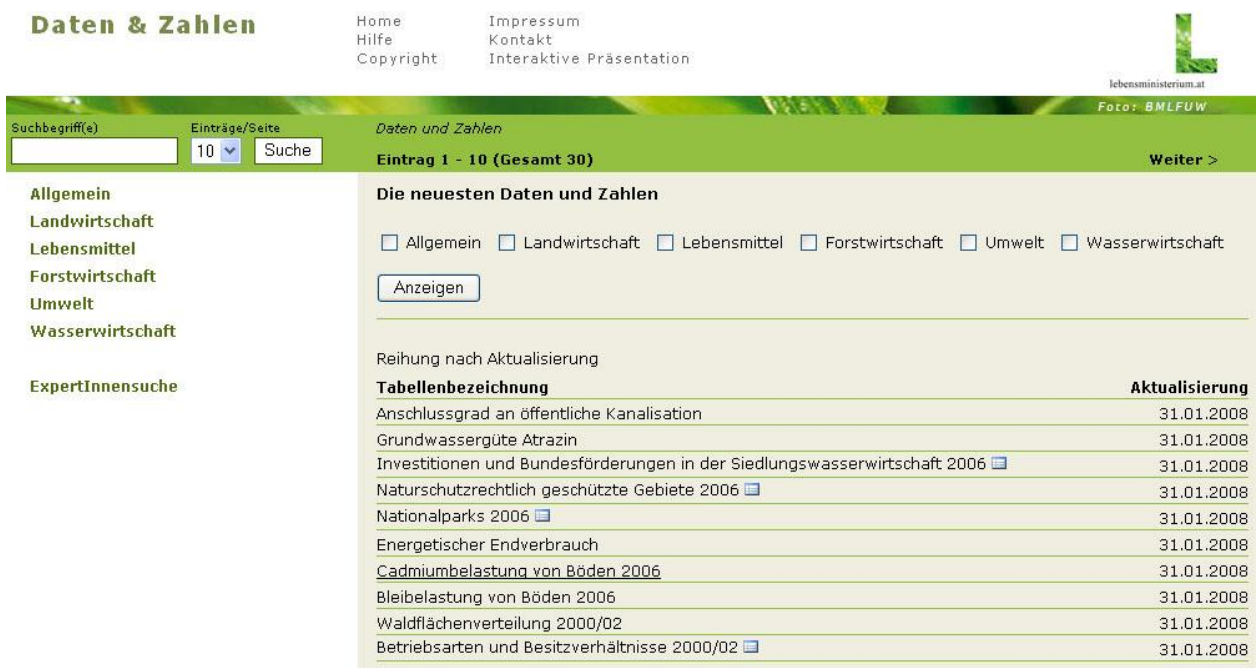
Daten & Zahlen

Home
Hilfe
Copyright

Impressum
Kontakt
Interaktive Präsentation

lebensministerium.at

Foto: BMLFUW

Suchbegriff(e)
Einträge/Seite
10
Suche

Allgemein
Landwirtschaft
Lebensmittel
Forstwirtschaft
Umwelt
Wasserwirtschaft

ExpertInnensuche

Daten und Zahlen

Eintrag 1 - 10 (Gesamt 30)

Weiter >

Die neuesten Daten und Zahlen

Allgemein Landwirtschaft Lebensmittel Forstwirtschaft Umwelt Wasserwirtschaft

Anzeigen

Reihung nach Aktualisierung

| Tabellenbezeichnung | Aktualisierung |
|---|---|
| Anschlussgrad an öffentliche Kanalisation | 31.01.2008 |
| Grundwassergüte Atrazin | 31.01.2008 |
| Investitionen und Bundesförderungen in der Siedlungswasserwirtschaft 2006 | 31.01.2008 |
| Naturschutzrechtlich geschützte Gebiete 2006 | 31.01.2008 |
| Nationalparks 2006 | 31.01.2008 |
| Energetischer Endverbrauch | 31.01.2008 |
| Cadmiumbelastung von Böden 2006 | 31.01.2008 |
| Bleibelastung von Böden 2006 | 31.01.2008 |
| Waldflächenverteilung 2000/02 | 31.01.2008 |
| Betriebsarten und Besitzverhältnisse 2000/02 | 31.01.2008 |